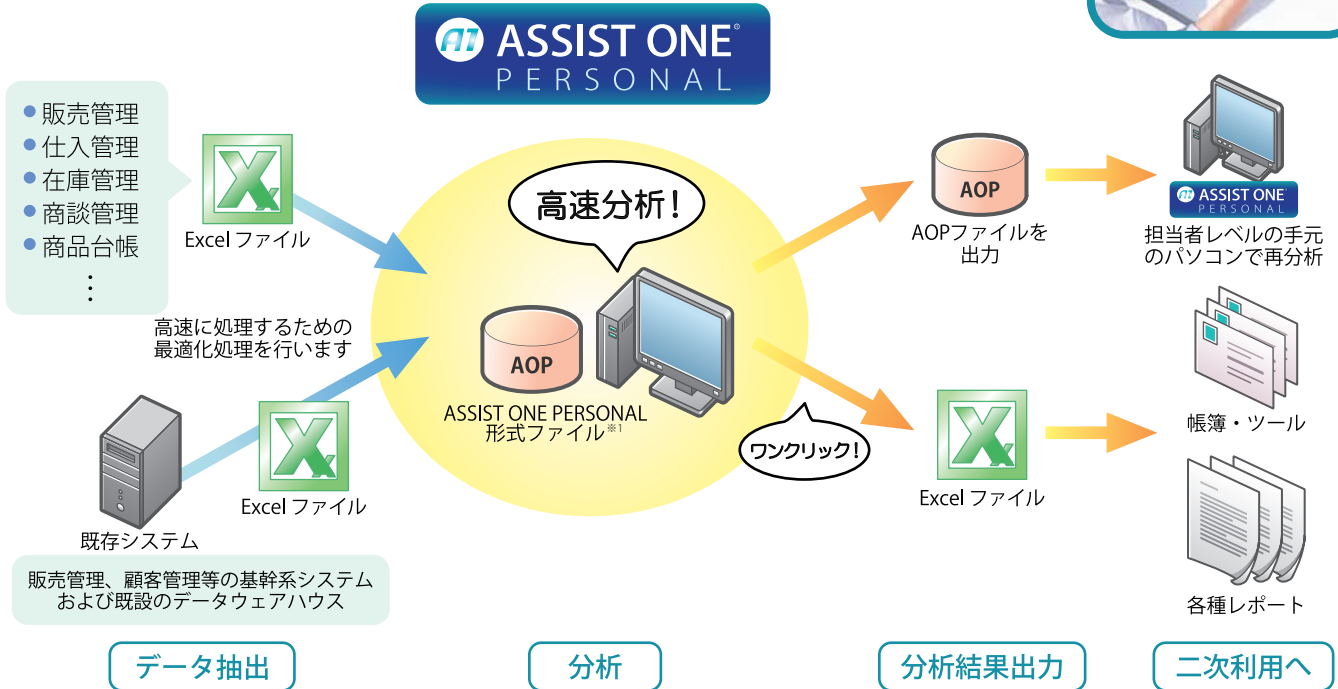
A1 ASSIST ONE®
PERSONAL

● 販売管理
● 仕入管理
● 在庫管理
● 商談管理
● 商品台帳
⋮

Excel ファイル

高速に処理するための
最適化処理を行います

既存システム

Excel ファイル

販売管理、顧客管理等の基幹系システム
および既設のデータウェアハウス

高速分析！

AOP

ASSIST ONE PERSONAL
形式ファイル※1

ワンクリック！

AOP

AOPファイルを
出力

Excel ファイル

ASSIST ONE PERSONAL

担当者レベルの手元
のパソコンで再分析

帳簿・ツール

各種レポート

データ抽出

分析

分析結果出力

二次利用へ